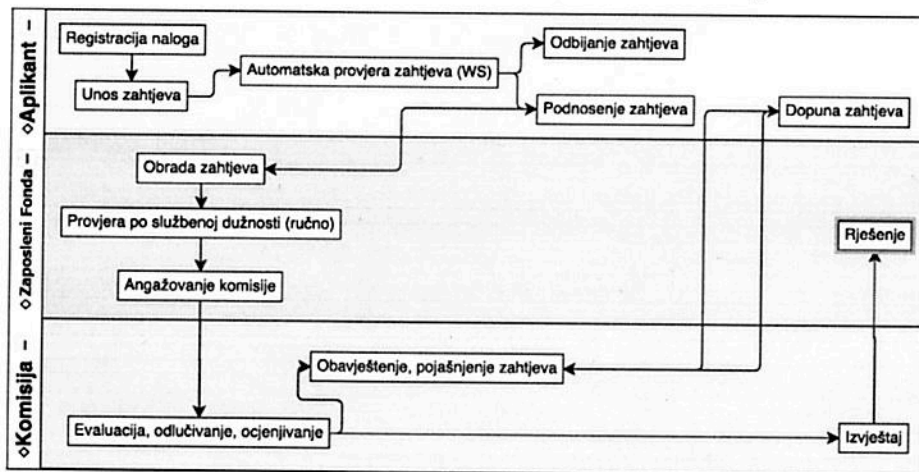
◇Aplikant –

Registracija naloga

Unos zahtjeva

Automatska provjera zahtjeva (WS)

Odbijanje zahtjeva

Podnosenje zahtjeva

Dopuna zahtjeva

◇Zaposleni Fonda –

Obrada zahtjeva

Provjera po službenoj dužnosti (ručno)

Angažovanje komisije

Rješenje

◇Komisija –

Obavještenje, pojašnjenje zahtjeva

Evaluacija, odlučivanje, ocjenjivanje

Izvještaj